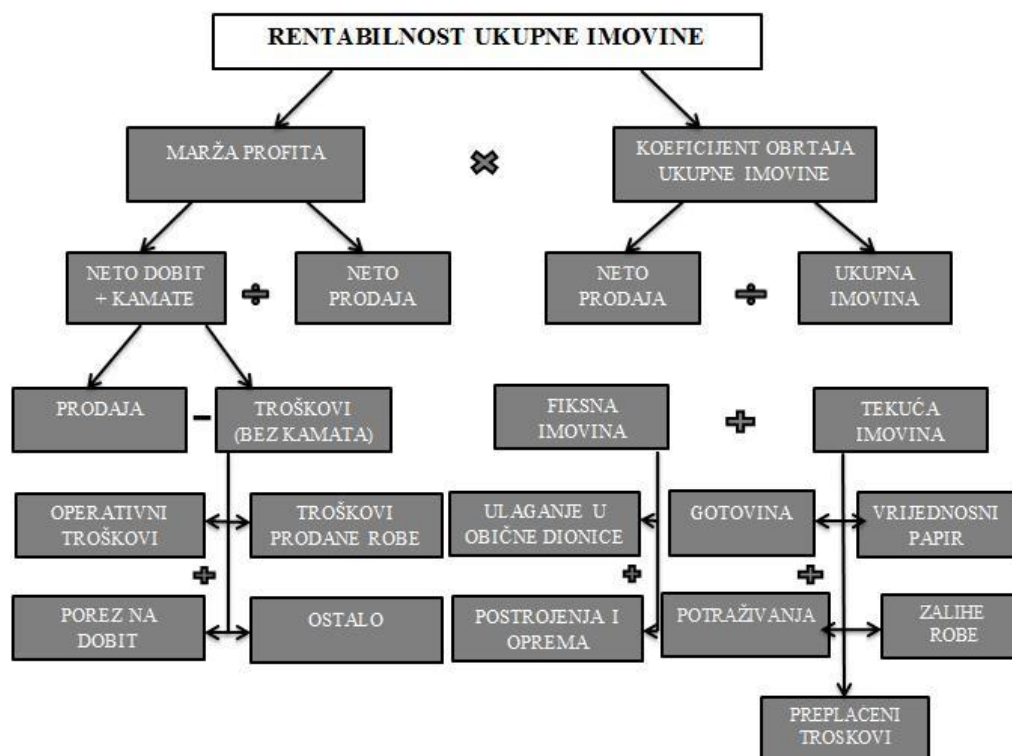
RENTABILNOST UKUPNE IMOVINE

MARŽA PROFITA

KOEFICIJENT OBRTAJA UKUPNE IMOVINE

NETO DOBIT + KAMATE

NETO PRODAJA

NETO PRODAJA

UKUPNA IMOVINA

PRODAJA

TROŠKOVI (BEZ KAMATA)

FIKSNA IMOVINA

TEKUĆA IMOVINA

OPERATIVNI TROŠKOVI

TROŠKOVI PRODANE ROBE

ULAGANJE U OBIČNE DIONICE

GOTOVINA

VRIJEDNOSNI PAPIR

POREZ NA DOBIT

OSTALO

POSTROJENJA I OPREMA

POTRAŽIVANJA

ZALIHE ROBE

PREPLACENI TROSKOVI